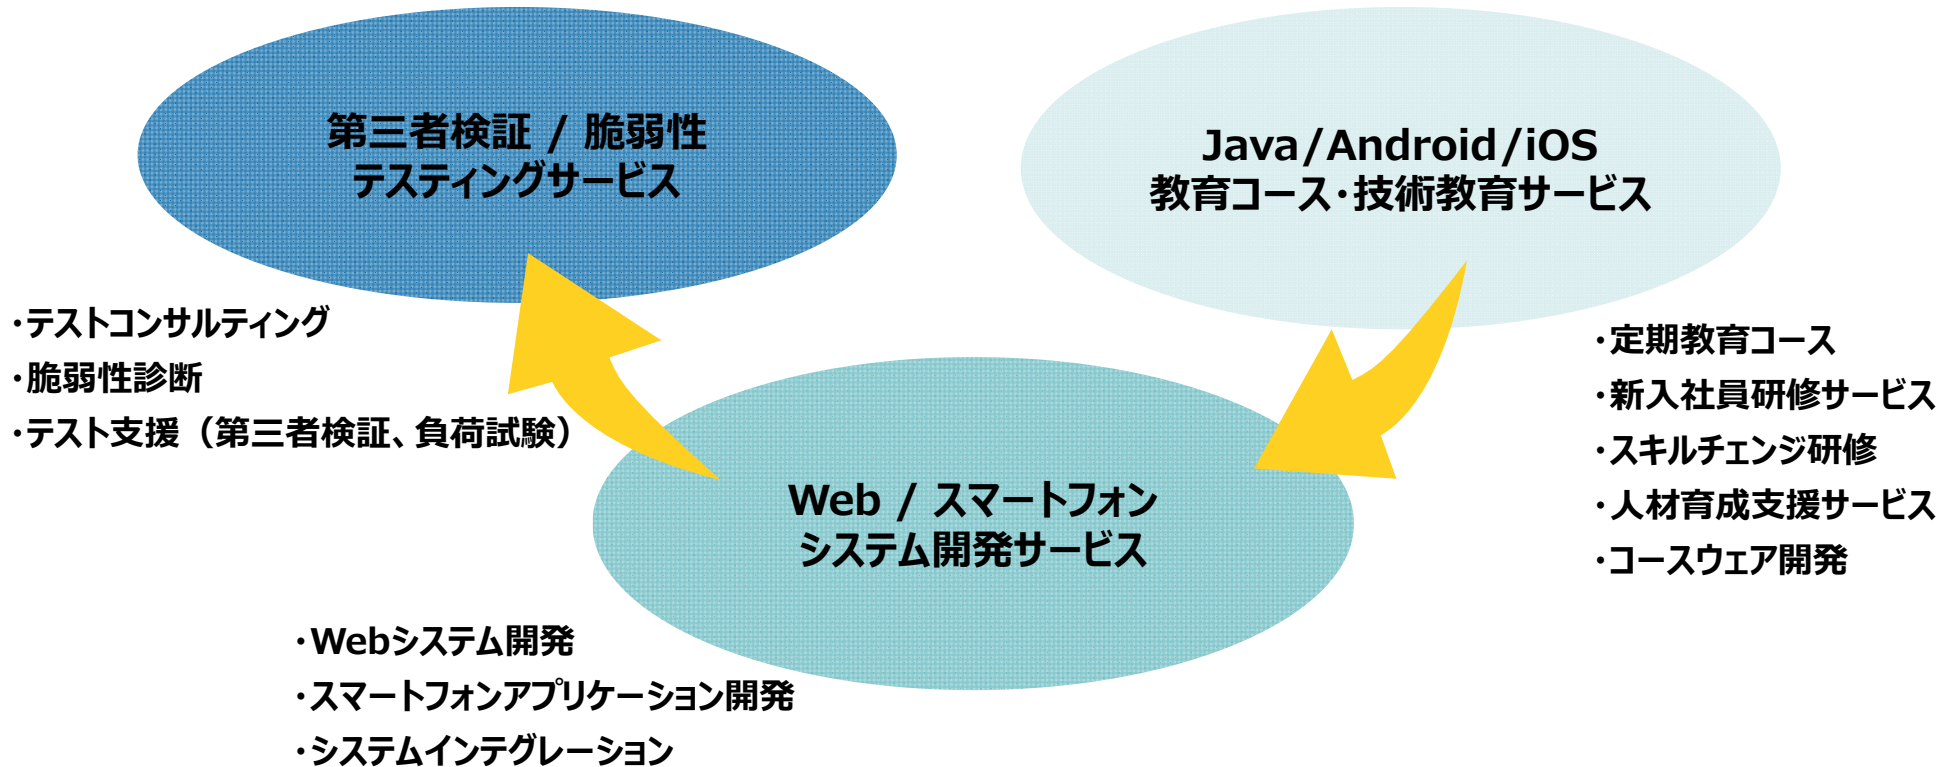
第三者検証 / 脆弱性
テスティングサービス

Java/Android/iOS
教育コース･技術教育サービス

・テストコンサルティング
・脆弱性診断
・テスト支援（第三者検証、負荷試験）

・定期教育コース
・新入社員研修サービス
・スキルチェンジ研修
・人材育成支援サービス
・コースウェア開発

Web / スマートフォン
システム開発サービス

・Webシステム開発
・スマートフォンアプリケーション開発
・システムインテグレーション